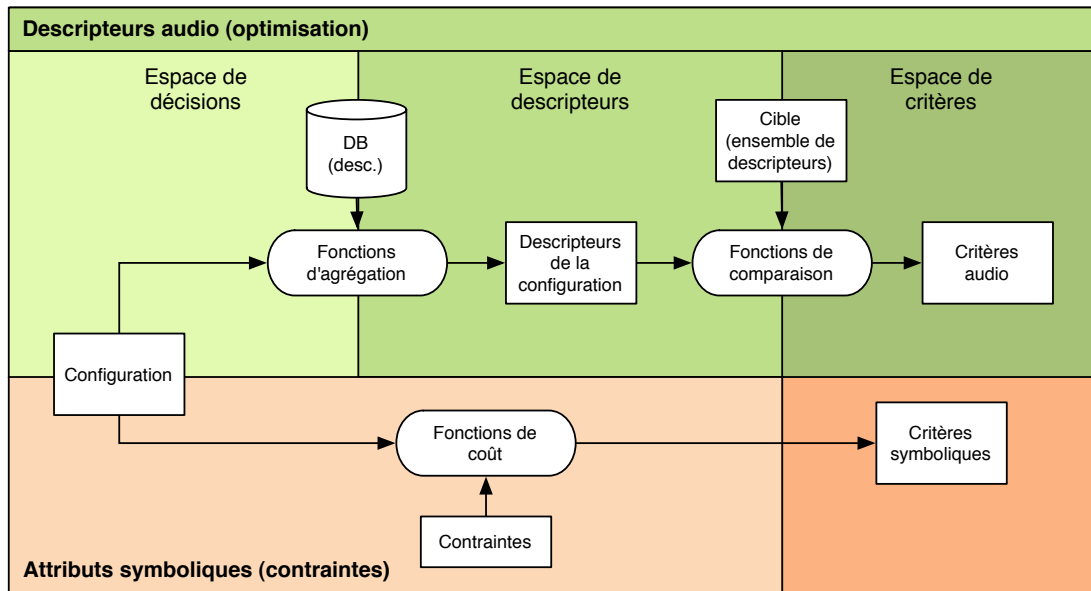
Descripteurs audio (optimisation)

Espace de décisions

Espace de descripteurs

Espace de critères

DB (desc.)

Cible (ensemble de descripteurs)

Fonctions d'agrégation

Descripteurs de la configuration

Fonctions de comparaison

Critères audio

Configuration

Fonctions de coût

Critères symboliques

Contraintes

Attributs symboliques (contraintes)